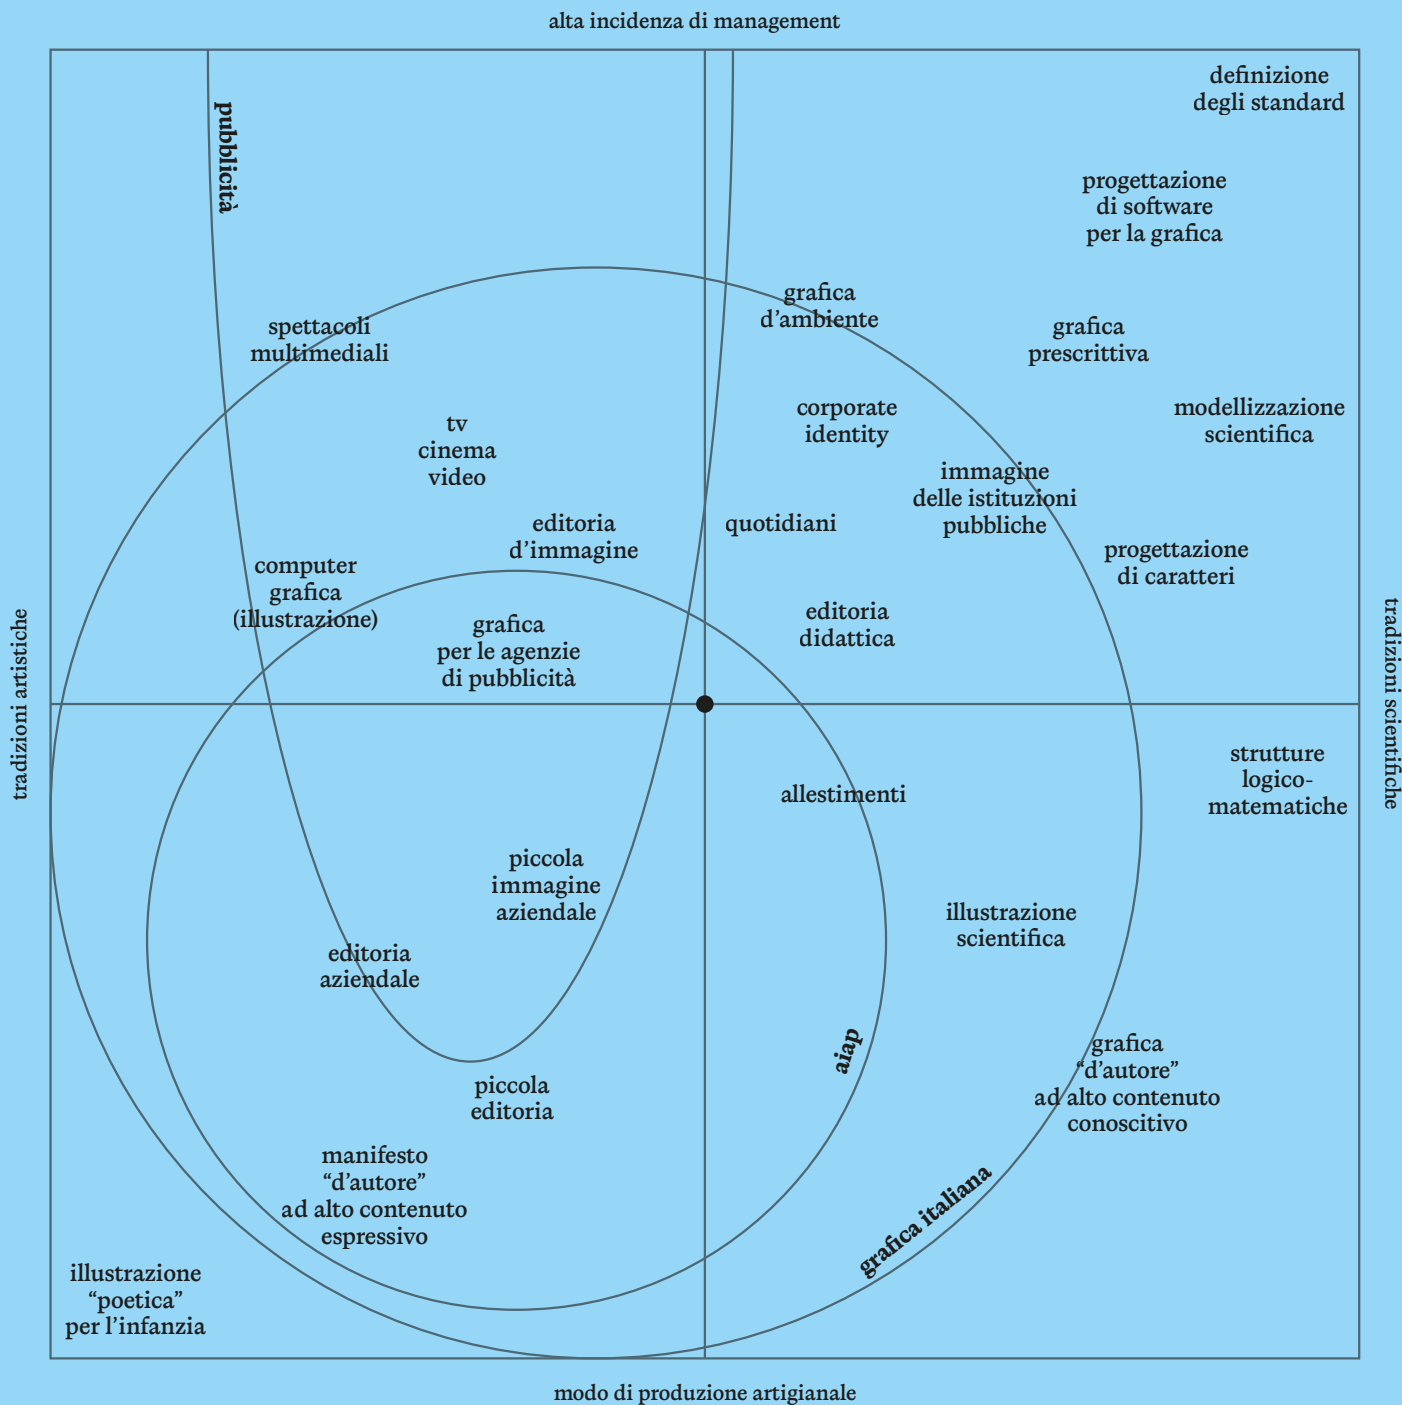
alta incidenza di management

tradizioni artistiche

tradizioni scientifiche

modo di produzione artigianale

pubblicità

definizione degli standard

progettazione di software per la grafica

grafica d'ambiente

grafica prescrittiva

spettacoli multimediali

modellizzazione scientifica

corporate identity

tv cinema video

immagine delle istituzioni pubbliche

editoria d'immagine

quotidiani

progettazione di caratteri

computer grafica (illustrazione)

editoria didattica

grafica per le agenzie di pubblicità

strutture logico-matematiche

allestimenti

piccola immagine aziendale

illustrazione scientifica

editoria aziendale

aiap

grafica "d'autore" ad alto contenuto conoscitivo

piccola editoria

manifesto "d'autore" ad alto contenuto espressivo

grafica italiana

illustrazione "poetica" per l'infanzia